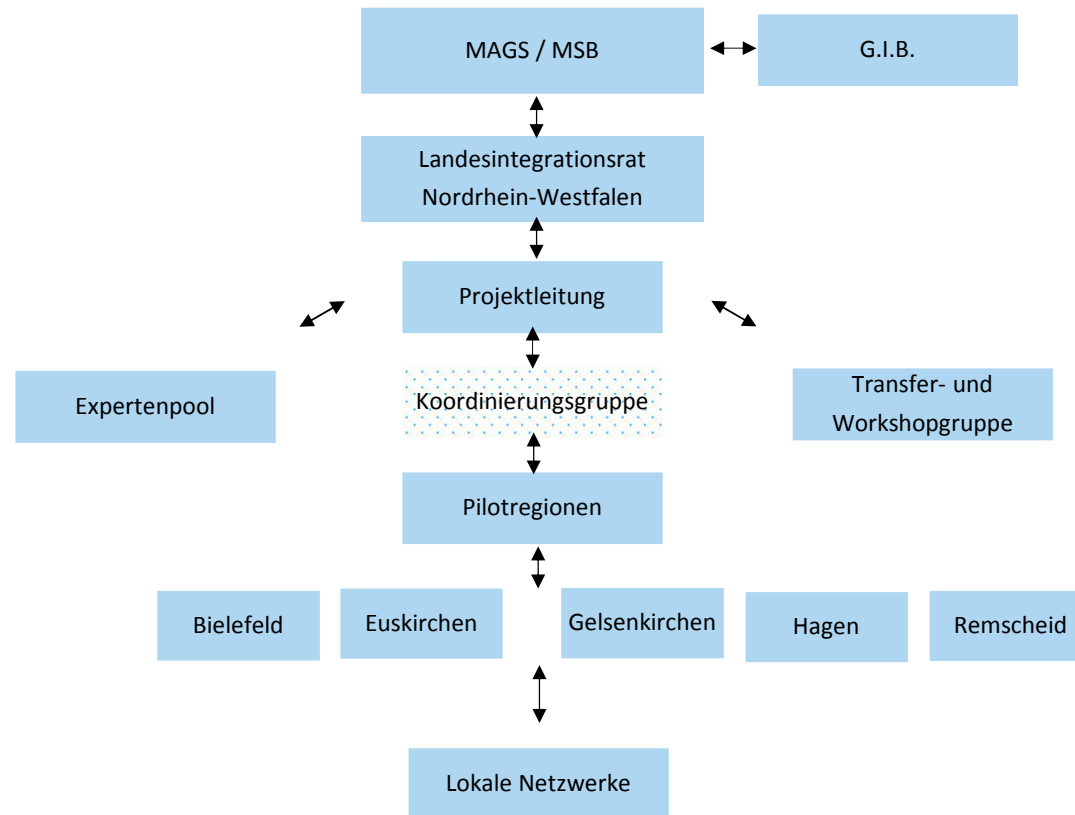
MAGS / MSB

G.I.B.

Landesintegrationsrat Nordrhein-Westfalen

Projektleitung

Expertenpool

Koordinierungsgruppe

Transfer- und Workshopgruppe

Pilotregionen

Bielefeld

Euskirchen

Gelsenkirchen

Hagen

Remscheid

Lokale Netzwerke